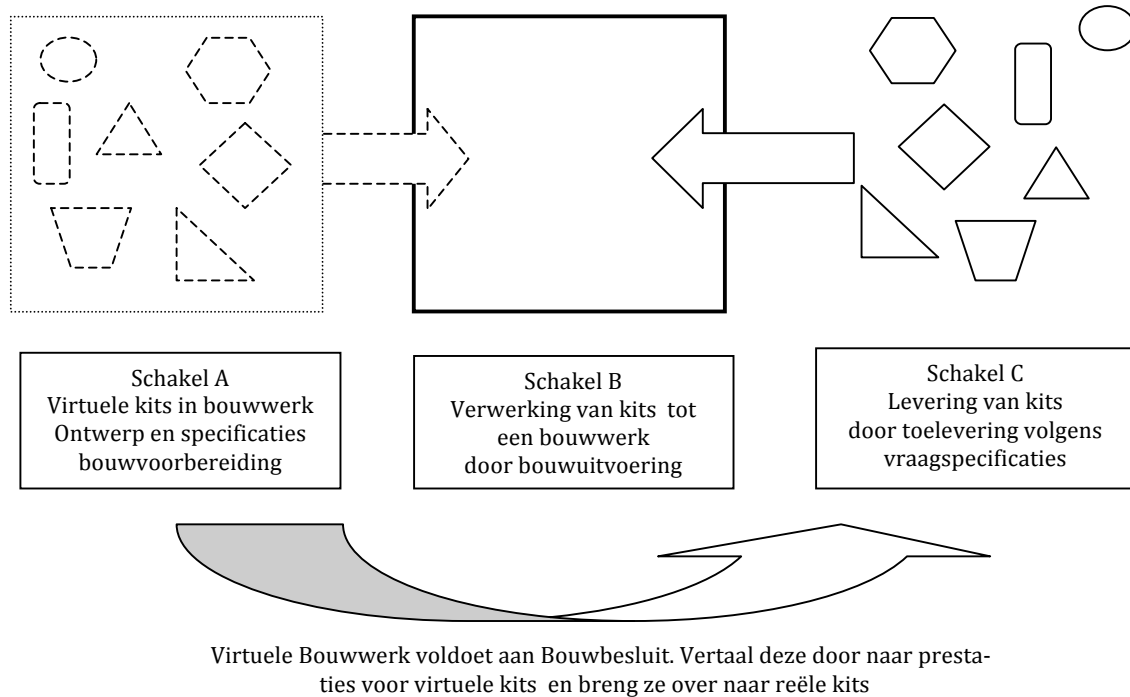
Schakel A
Virtuele kits in bouwwerk
Ontwerp en specificaties
bouwvoorbereiding

Schakel B
Verwerking van kits tot
een bouwwerk
door bouwuitvoering

Schakel C
Levering van kits
door toelevering volgens
vraagspecificaties

Virtuele Bouwwerk voldoet aan Bouwbesluit. Vertaal deze door naar prestaties voor virtuele kits en breng ze over naar reële kits